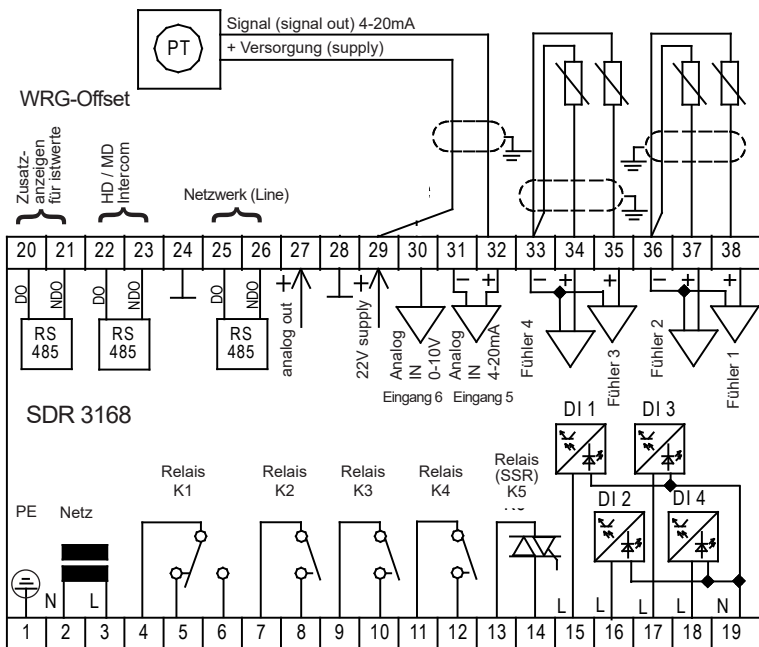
PT

Signal (signal out) 4-20mA
+ Versorgung (supply)

WRG-Offset

Zusatz-anzeigen für istwerte

HD / MD Intercom

Netzwerk (Line)

| 20 | 21 | 22 | 23 | 24 | 25 | 26 | 27 | 28 | 29 | 30 | 31 | 32 | 33 | 34 | 35 | 36 | 37 | 38 |
|---|---|---|---|---|---|---|---|---|---|---|---|---|---|---|---|---|---|---|

DO NDO
RS 485

DO NDO
RS 485

DO NDO
RS 485

analog out

22V supply

Analog IN 0-10V
Eingang 6

Analog IN 4-20mA
Eingang 5

Fühler 4
Fühler 3
Fühler 2
Fühler 1

SDR 3168

DI 1
DI 3
DI 2
DI 4

Relais K1
Relais K2
Relais K3
Relais K4
Relais (SSR) K5

PE
Netz

N L

L L L L N

| 1 | 2 | 3 | 4 | 5 | 6 | 7 | 8 | 9 | 10 | 11 | 12 | 13 | 14 | 15 | 16 | 17 | 18 | 19 |
|---|---|---|---|---|---|---|---|---|---|---|---|---|---|---|---|---|---|---|